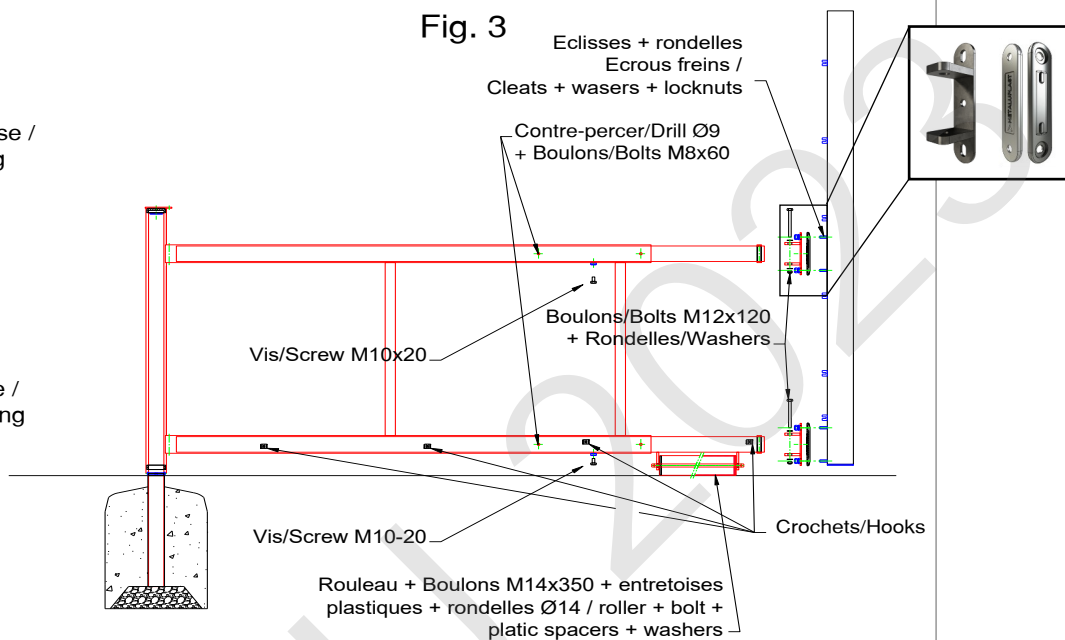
Fig. 3

se /
g

e /
ng

Eclisses + rondelles
Ecrous freins /
Cleats + wasers + locknuts

Contre-percer/Drill Ø9
+ Boulons/Bolts M8x60

Boulons/Bolts M12x120
+ Rondelles/Washers

Vis/Screw M10x20

Vis/Screw M10-20

Crochets/Hooks

Rouleau + Boulons M14x350 + entretoises
plastiques + rondelles Ø14 / roller + bolt +
platic spacers + washers

METALUPLAST